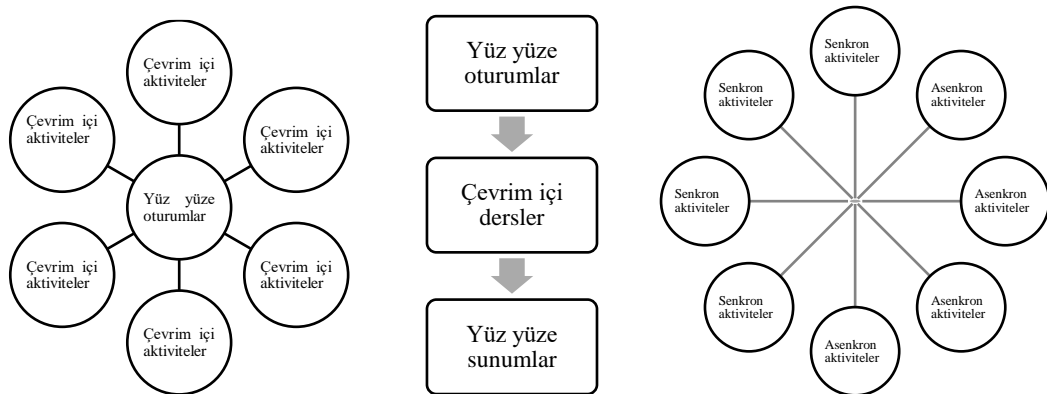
Çevrim içi aktiviteler

Çevrim içi aktiviteler

Çevrim içi aktiviteler

Yüz yüze oturumlar

Çevrim içi aktiviteler

Çevrim içi aktiviteler

Çevrim içi aktiviteler

Yüz yüze oturumlar

Çevrim içi dersler

Yüz yüze sunumlar

Senkron aktiviteler

Senkron aktiviteler

Asenkron aktiviteler

Senkron aktiviteler

Asenkron aktiviteler

Senkron aktiviteler

Asenkron aktiviteler

Asenkron aktiviteler